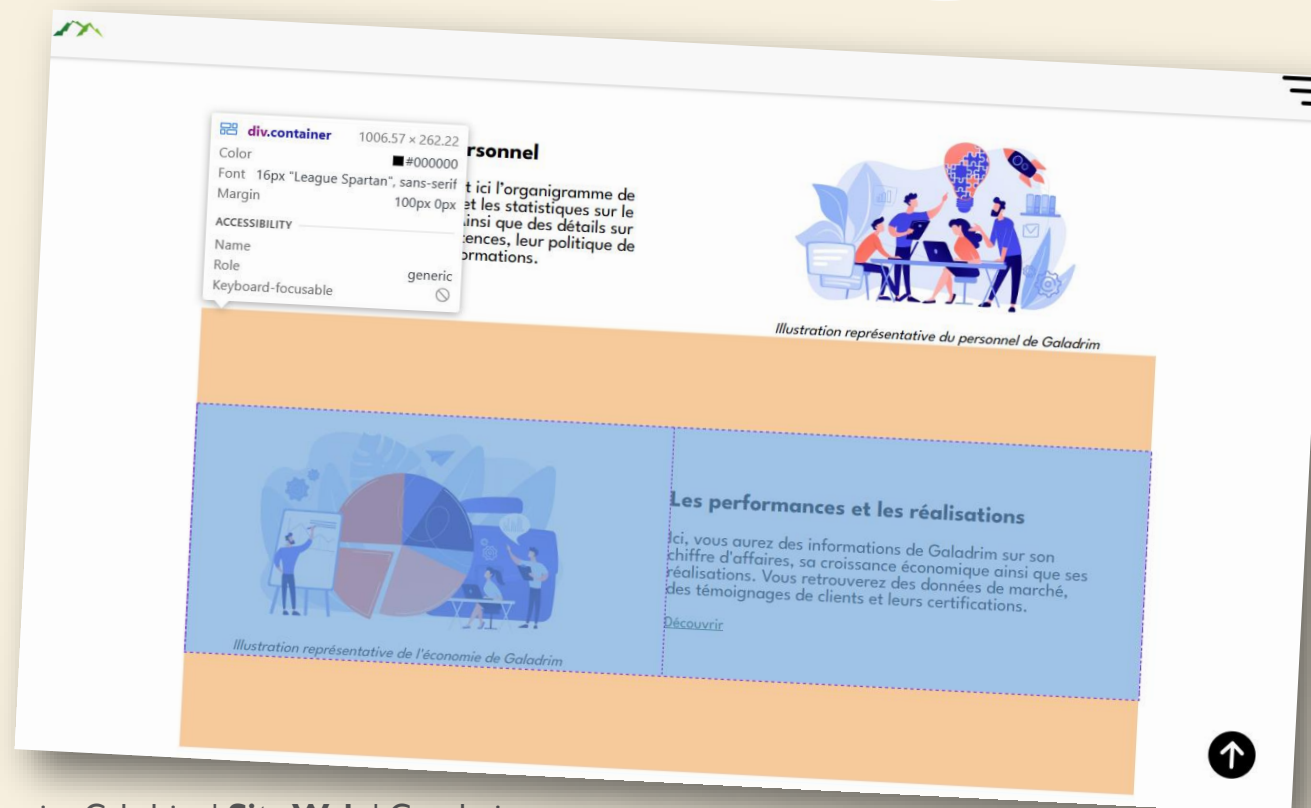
div.container 1006.57 × 262.22
Color #000000
Font 16px "League Spartan", sans-serif
Margin 100px 0px
ACCESSIBILITY
Name
Role generic
Keyboard-focusable

rsonnel

t ici l'organigramme de et les statistiques sur le insi que des détails sur tences, leur politique de ormations.

Illustration représentative du personnel de Galadrim

Les performances et les réalisations

Ici, vous aurez des informations de Galadrim sur son chiffre d'affaires, sa croissance économique ainsi que ses réalisations. Vous retrouverez des données de marché, des témoignages de clients et leurs certifications.

Découvrir

Illustration représentative de l'économie de Galadrim